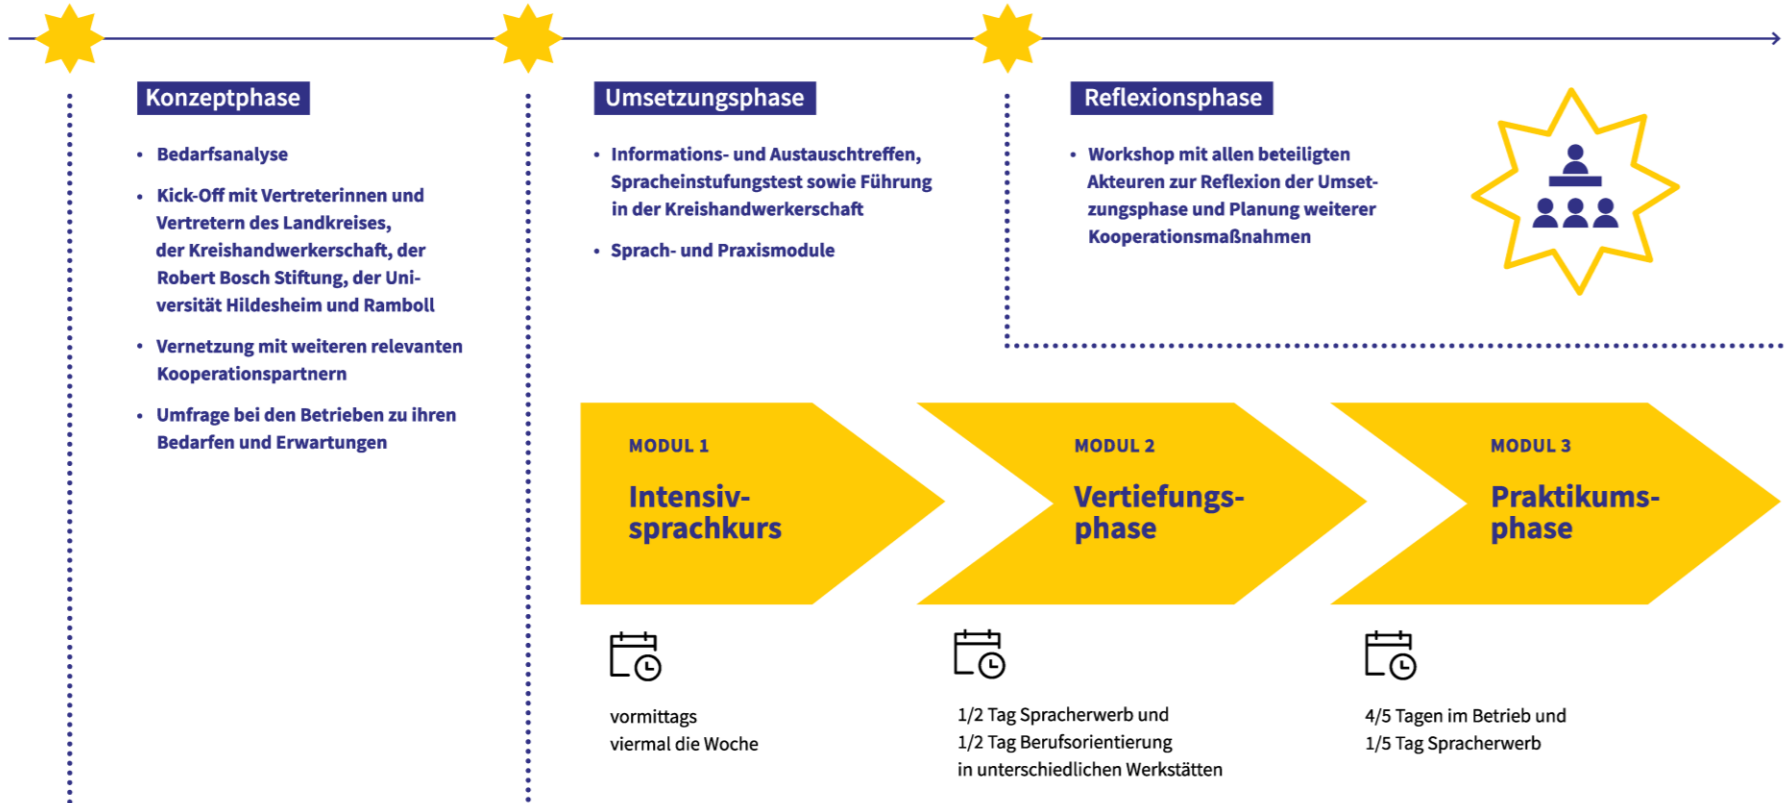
Konzeptphase

- Bedarfsanalyse
- Kick-Off mit Vertreterinnen und Vertretern des Landkreises, der Kreishandwerkerschaft, der Robert Bosch Stiftung, der Universität Hildesheim und Ramboll
- Vernetzung mit weiteren relevanten Kooperationspartnern
- Umfrage bei den Betrieben zu ihren Bedarfen und Erwartungen

Umsetzungsphase

- Informations- und Austauschtreffen, Spracheinstufungstest sowie Führung in der Kreishandwerkerschaft
- Sprach- und Praxismodule

Reflexionsphase

- Workshop mit allen beteiligten Akteuren zur Reflexion der Umsetzungsphase und Planung weiterer Kooperationsmaßnahmen

MODUL 1
Intensivsprachkurs

MODUL 2
Vertiefungsphase

MODUL 3
Praktikumsphase

vormittags
viermal die Woche

1/2 Tag Spracherwerb und
1/2 Tag Berufsorientierung
in unterschiedlichen Werkstätten

4/5 Tagen im Betrieb und
1/5 Tag Spracherwerb